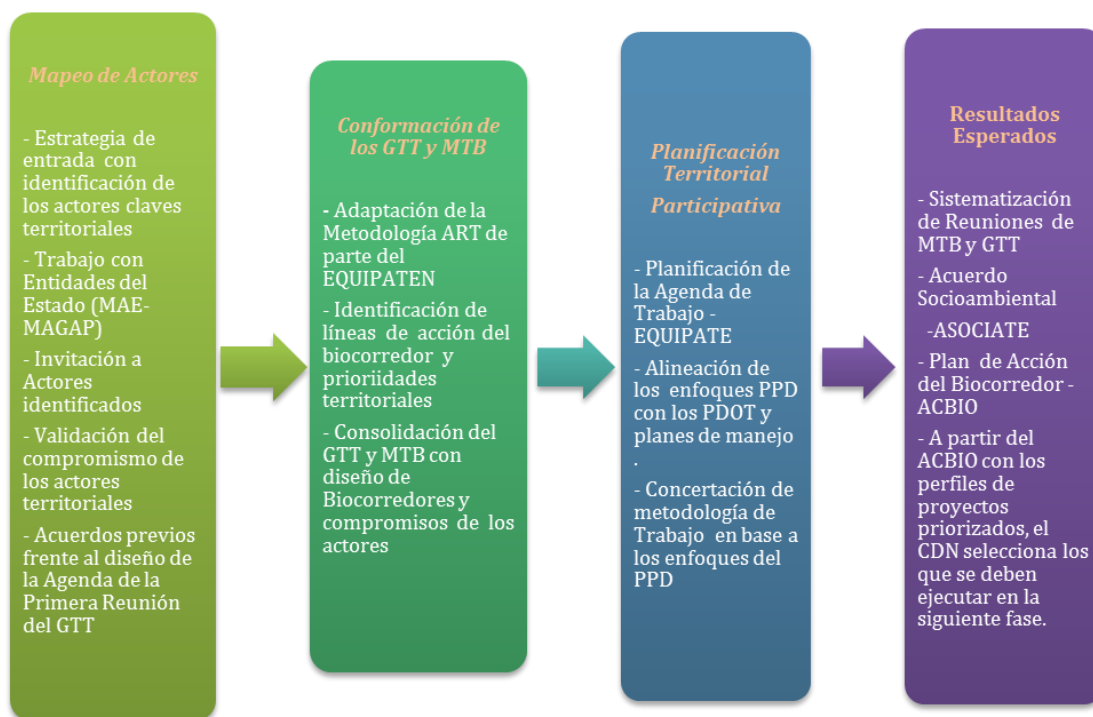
Mapeo de Actores

- Estrategia de entrada con identificación de los actores claves territoriales

- Trabajo con Entidades del Estado (MAE-MAGAP)

- Invitación a Actores identificados

- Validación del compromismo de los actores territoriales

- Acuerdos previos frente al diseño de la Agenda de la Primera Reunión del GTT

Conformación de los GTT y MTB

- Adaptación de la Metodología ART de parte del EQUIPATEN

- Identificación de líneas de acción del biocorredor y prioriidades territoriales

- Consolidación del GTT y MTB con diseño de Biocorredores y compromisos de los actores

Planificación Territorial Participativa

- Planificación de la Agenda de Trabajo - EQUIPATE

- Alineación de los enfoques PPD con los PDOT y planes de manejo .

- Concertación de metodología de Trabajo en base a los enfoques del PPD

Resultados Esperados

- Sistematización de Reuniones de MTB y GTT

- Acuerdo Socioambiental

-ASOCIATE

- Plan de Acción del Biocorredor - ACBIO

- A partir del ACBIO con los perfiles de proyectos priorizados, el CDN selecciona los que se deben ejecutar en la siguiente fase.